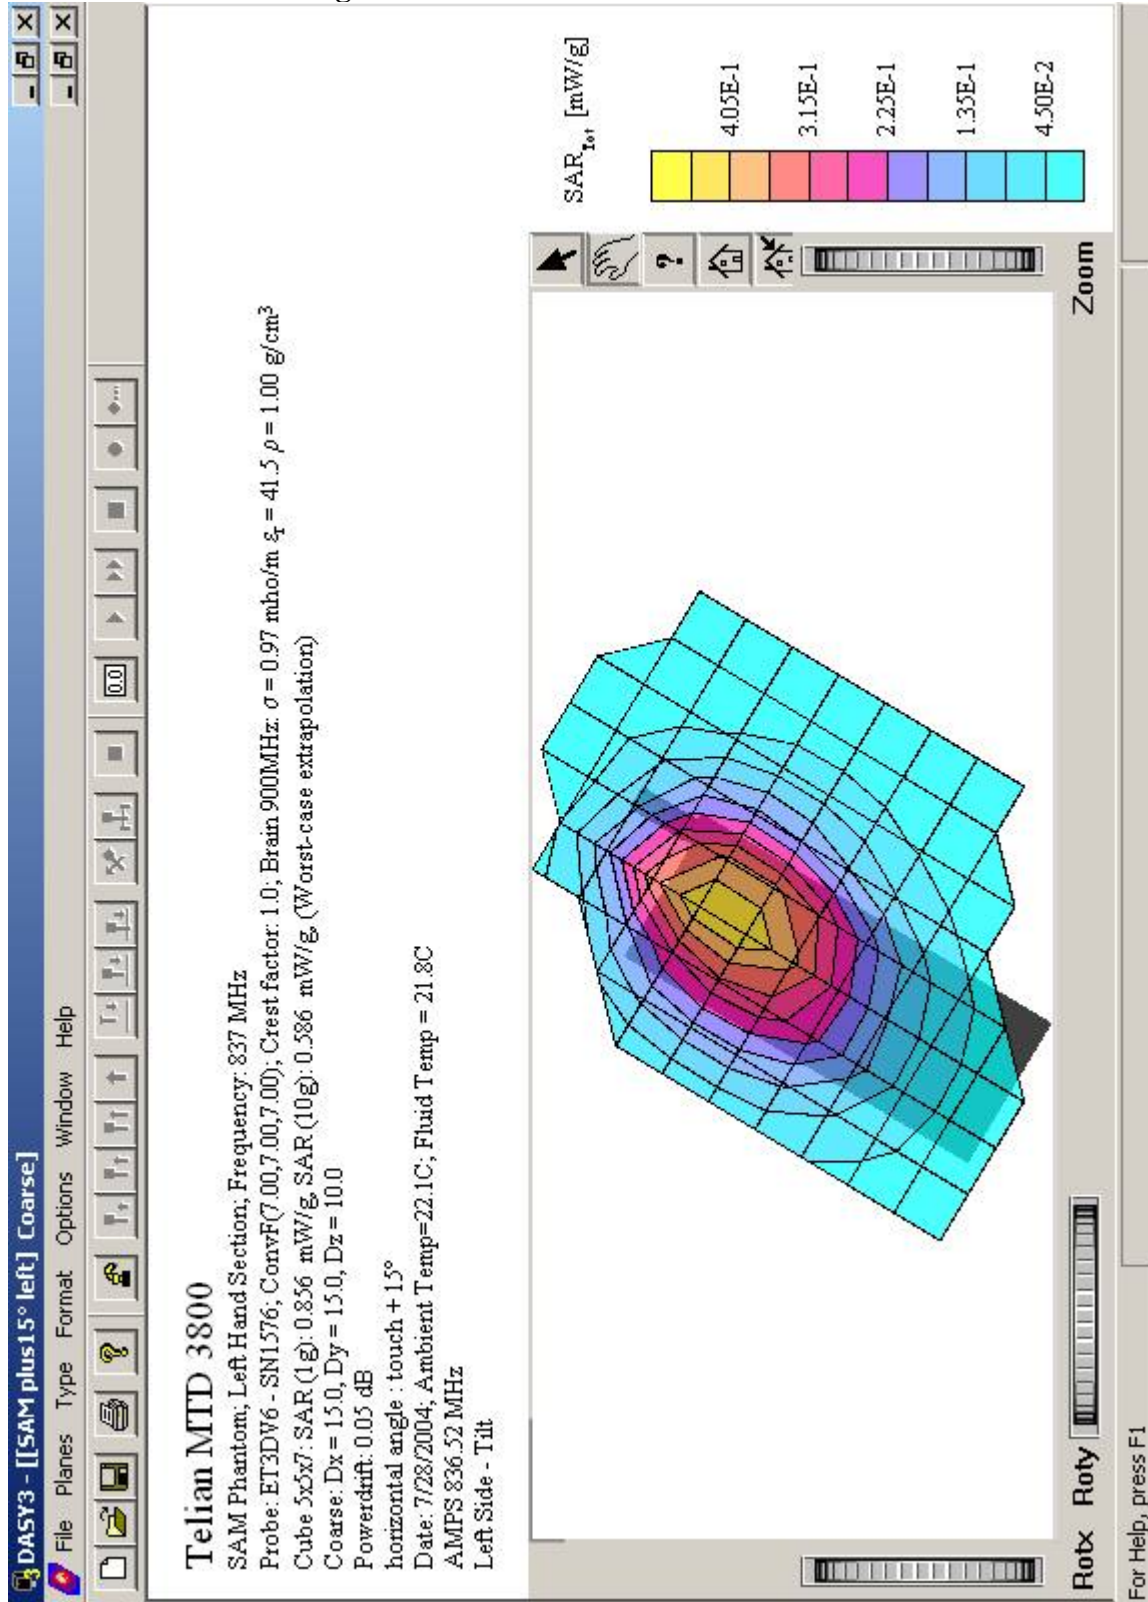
DASY3 - [[SAM plus15° left] Coarse]

File Planes Type Format Options Window Help

0.0

Telian MTD 3800

SAM Phantom; Left Hand Section; Frequency: 837 MHz

Probe: ET3DV6 - SN1576; ConvF(7.00,7.00,7.00); Crest factor: 1.0; Brain 900MHz: $\sigma = 0.97$ mho/m $\epsilon_r = 41.5$ $\rho = 1.00$ g/cm$^3$

Cube 5x5x7: SAR (1g): 0.856 mW/g, SAR (10g): 0.586 mW/g, (Worst-case extrapolation)

Coarse: Dx = 15.0, Dy = 15.0, Dz = 10.0

Powerdrift: 0.05 dB

horizontal angle : touch + 15°

Date: 7/28/2004, Ambient Temp=22.1C; Fluid Temp = 21.8C

AMPS 836.52 MHz

Left Side - Tilt

SAR$_{Tot}$ [mW/g]

4.05E-1

3.15E-1

2.25E-1

1.35E-1

4.50E-2

Zoom

Rotx Roty

For Help, press F1